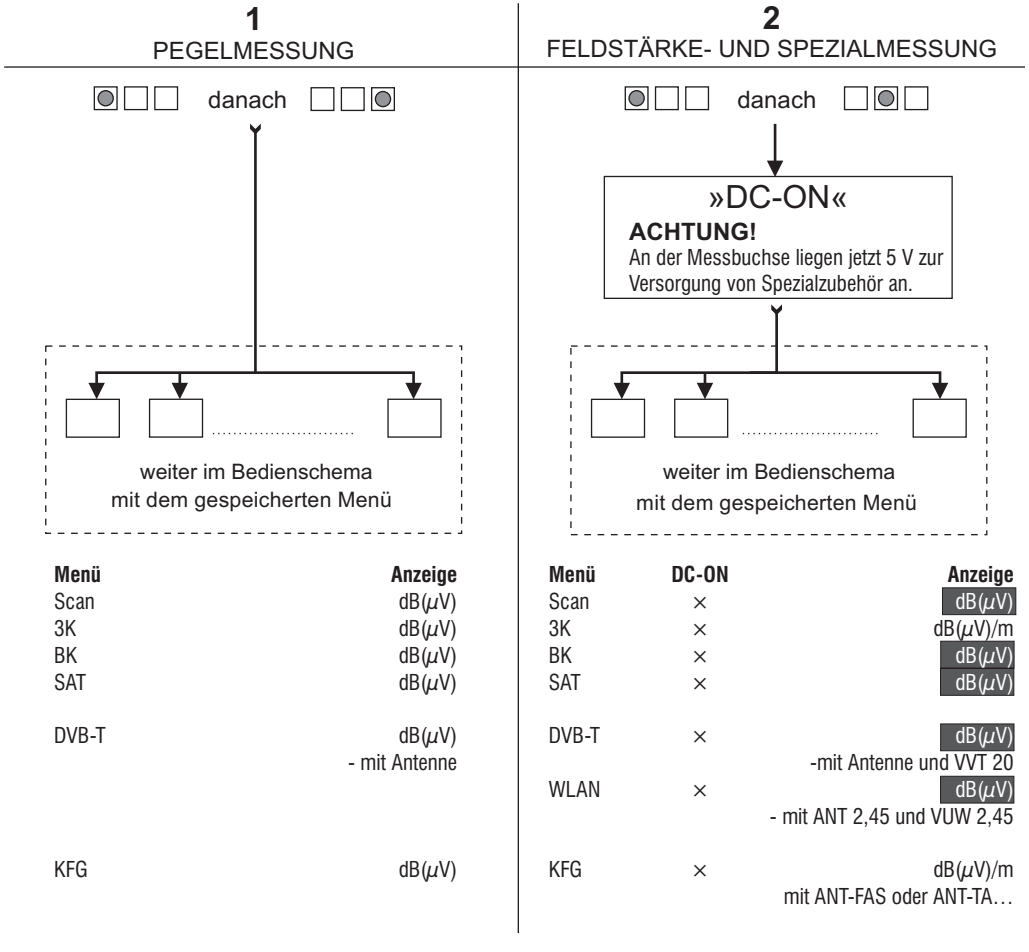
1
PEGELMESSUNG

danach

weiter im Bedienschema
mit dem gespeicherten Menü

| Menü | Anzeige |
|---|---|
| Scan | dB($\mu$V) |
| 3K | dB($\mu$V) |
| BK | dB($\mu$V) |
| SAT | dB($\mu$V) |
| DVB-T | dB($\mu$V) - mit Antenne |
| KFG | dB($\mu$V) |

2
FELDSTÄRKE- UND SPEZIALMESSUNG

danach

»DC-ON«
ACHTUNG!
An der Messbuchse liegen jetzt 5 V zur Versorgung von Spezialzubehör an.

weiter im Bedienschema
mit dem gespeicherten Menü

| Menü | DC-ON | Anzeige |
|---|---|---|
| Scan | × | dB($\mu$V) |
| 3K | × | dB($\mu$V)/m |
| BK | × | dB($\mu$V) |
| SAT | × | dB($\mu$V) |
| DVB-T | × | dB($\mu$V) -mit Antenne und VVT 20 |
| WLAN | × | dB($\mu$V) - mit ANT 2,45 und VUW 2,45 |
| KFG | × | dB($\mu$V)/m mit ANT-FAS oder ANT-TA… |